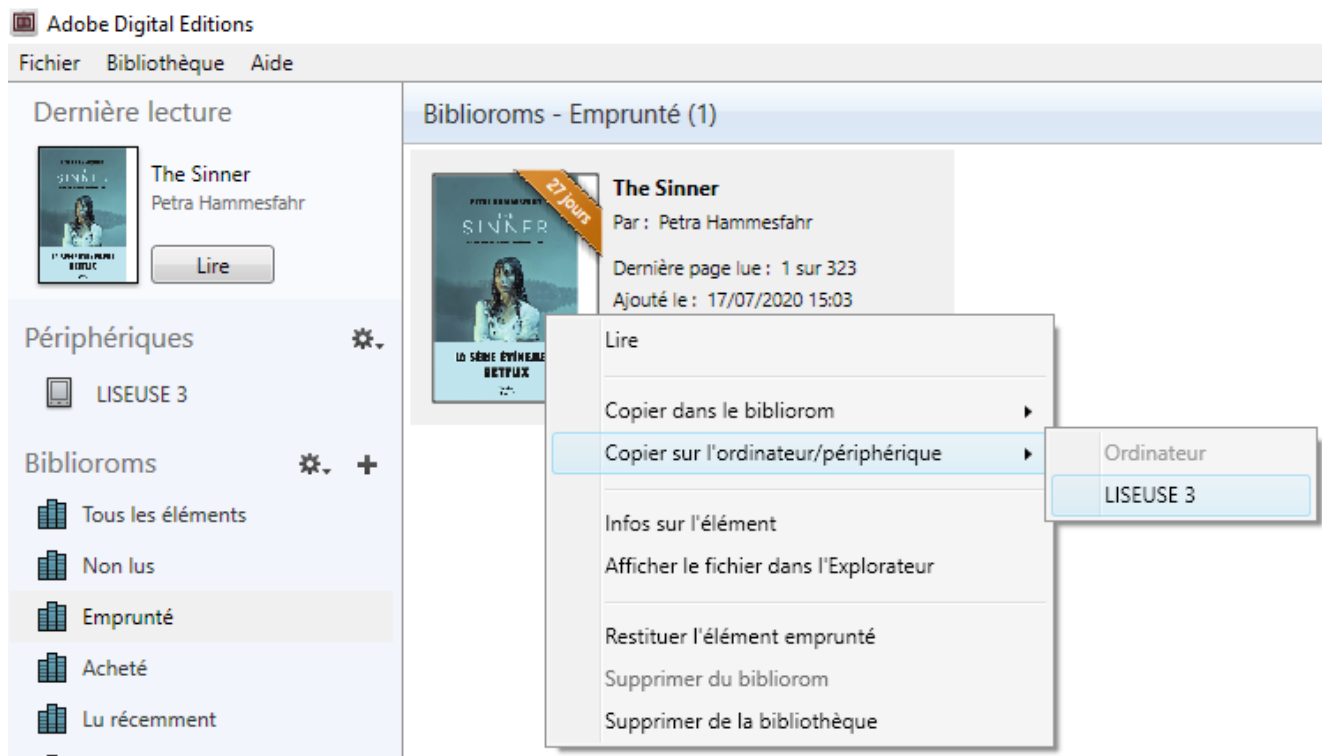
Adobe Digital Editions

Fichier Bibliothèque Aide

Dernière lecture

The Sinner
Petra Hammesfahr

Lire

Périphériques

LISEUSE 3

Biblioroms

Tous les éléments

Non lus

Emprunté

Acheté

Lu récemment

Biblioroms - Emprunté (1)

PETRA HAMMESFAHR
THE SINNER

27 jours

LA SÉRIE ÉVÉNEMENT NETFLIX

The Sinner
Par : Petra Hammesfahr
Dernière page lue : 1 sur 323
Ajouté le : 17/07/2020 15:03

Lire

Copier dans le bibliorom

Copier sur l'ordinateur/périphérique

Ordinateur

LISEUSE 3

Infos sur l'élément

Afficher le fichier dans l'Explorateur

Restituer l'élément emprunté

Supprimer du bibliorom

Supprimer de la bibliothèque